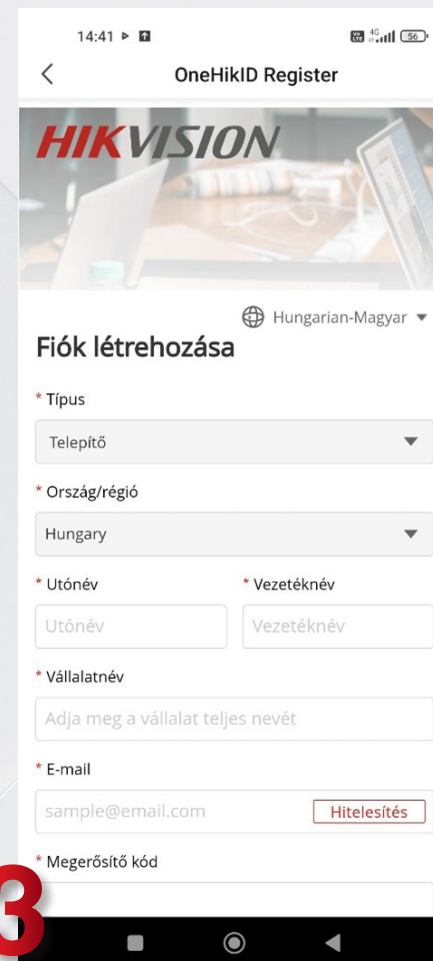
14:41

56

OneHikID Register

HIKVISION

Hungarian-Magyar

Fiók létrehozása

* Típus

Telepítő

* Ország/régió

Hungary

* Utónév

* Vezetéknév

Utónév

Vezetéknév

* Vállalatnév

Adja meg a vállalat teljes nevét

* E-mail

sample@email.com

Hitelesítés

* Megerősítő kód

3